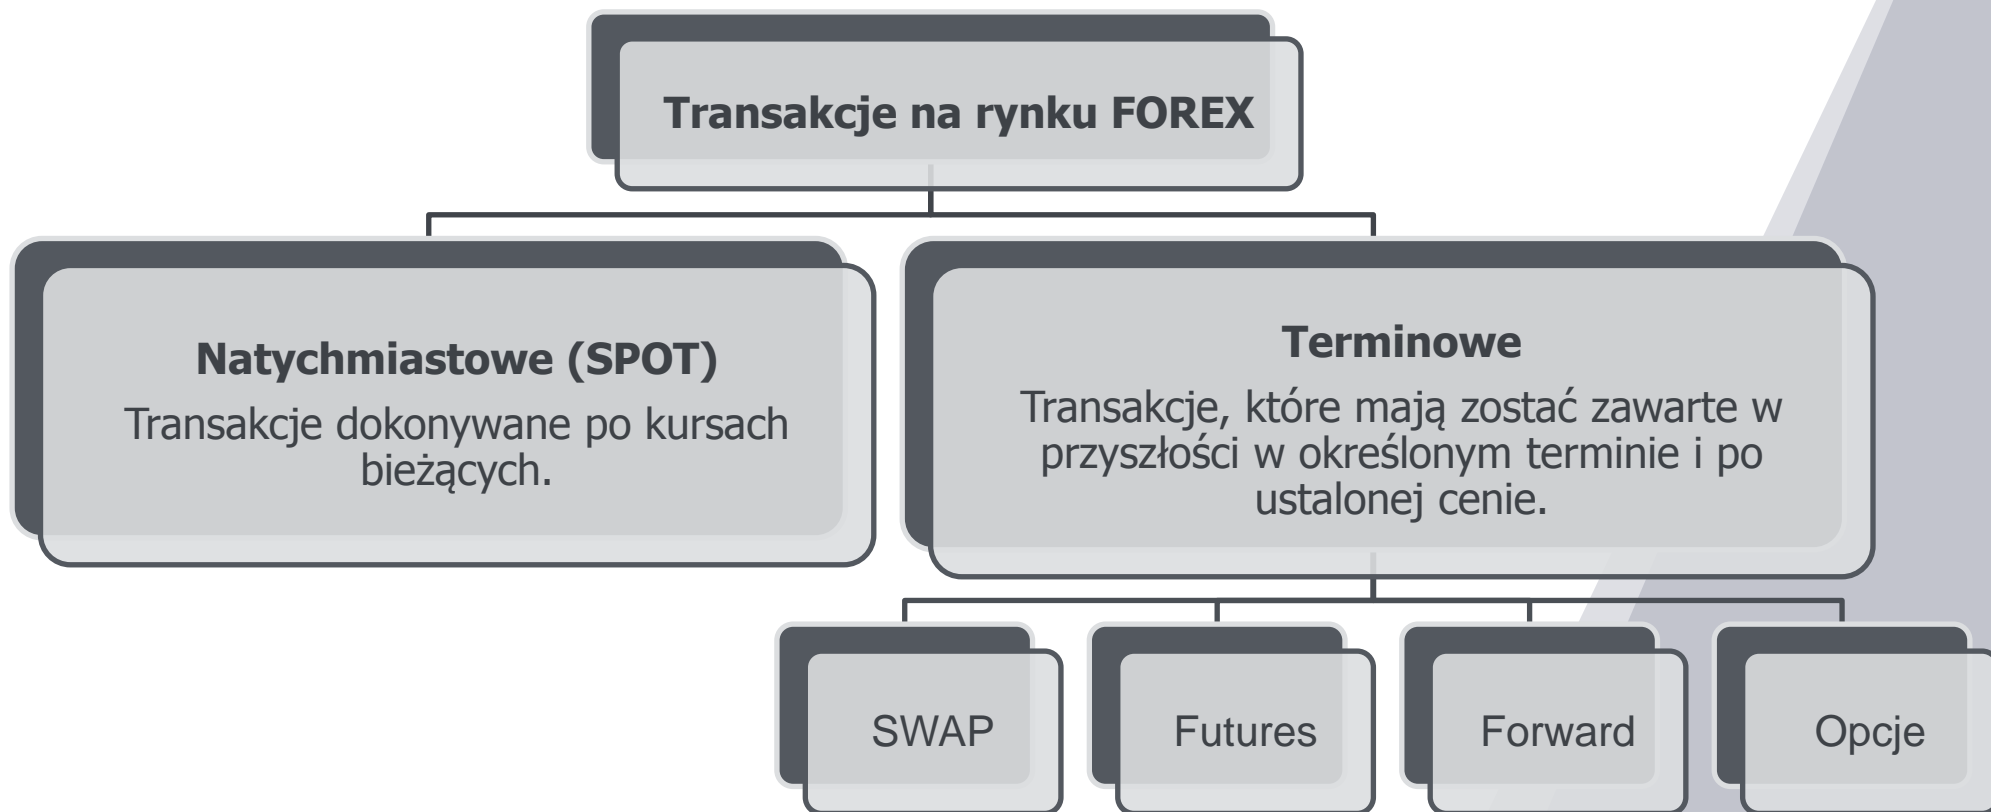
Transakcje na rynku FOREX

Natychmiastowe (SPOT)

Transakcje dokonywane po kursach bieżących.

Terminowe

Transakcje, które mają zostać zawarte w przyszłości w określonym terminie i po ustalonej cenie.

SWAP

Futures

Forward

Opcje